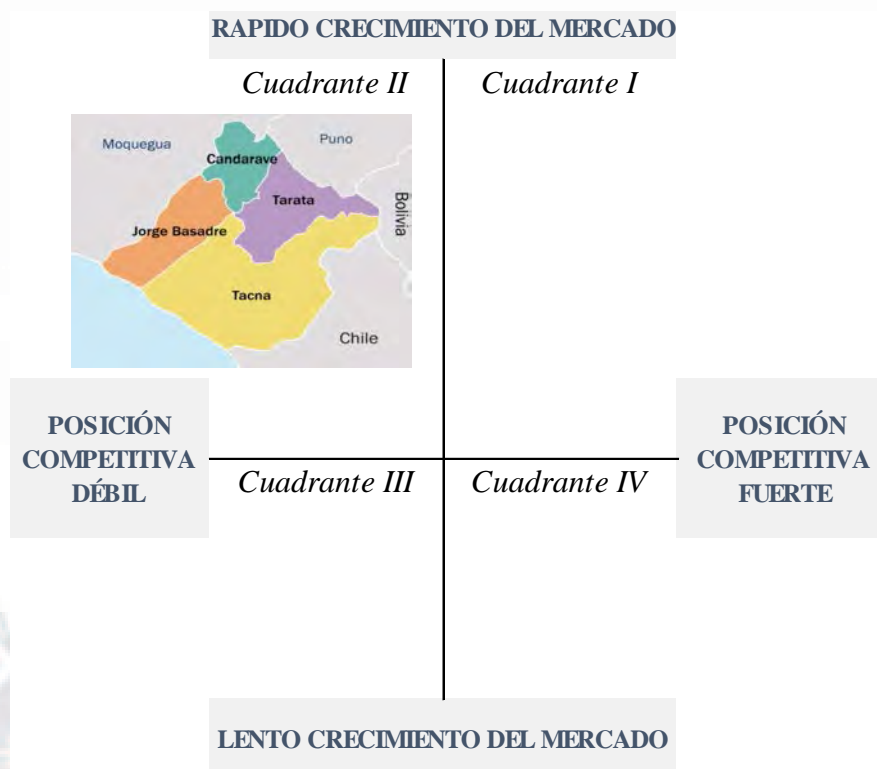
RAPIDO CRECIMIENTO DEL MERCADO

Cuadrante II

Cuadrante I

Moquegua

Puno

Candarave

Tarata

Bolivia

Jorge Basadre

Tacna

Chile

POSICIÓN COMPETITIVA DÉBIL

Cuadrante III

Cuadrante IV

POSICIÓN COMPETITIVA FUERTE

LENTO CRECIMIENTO DEL MERCADO